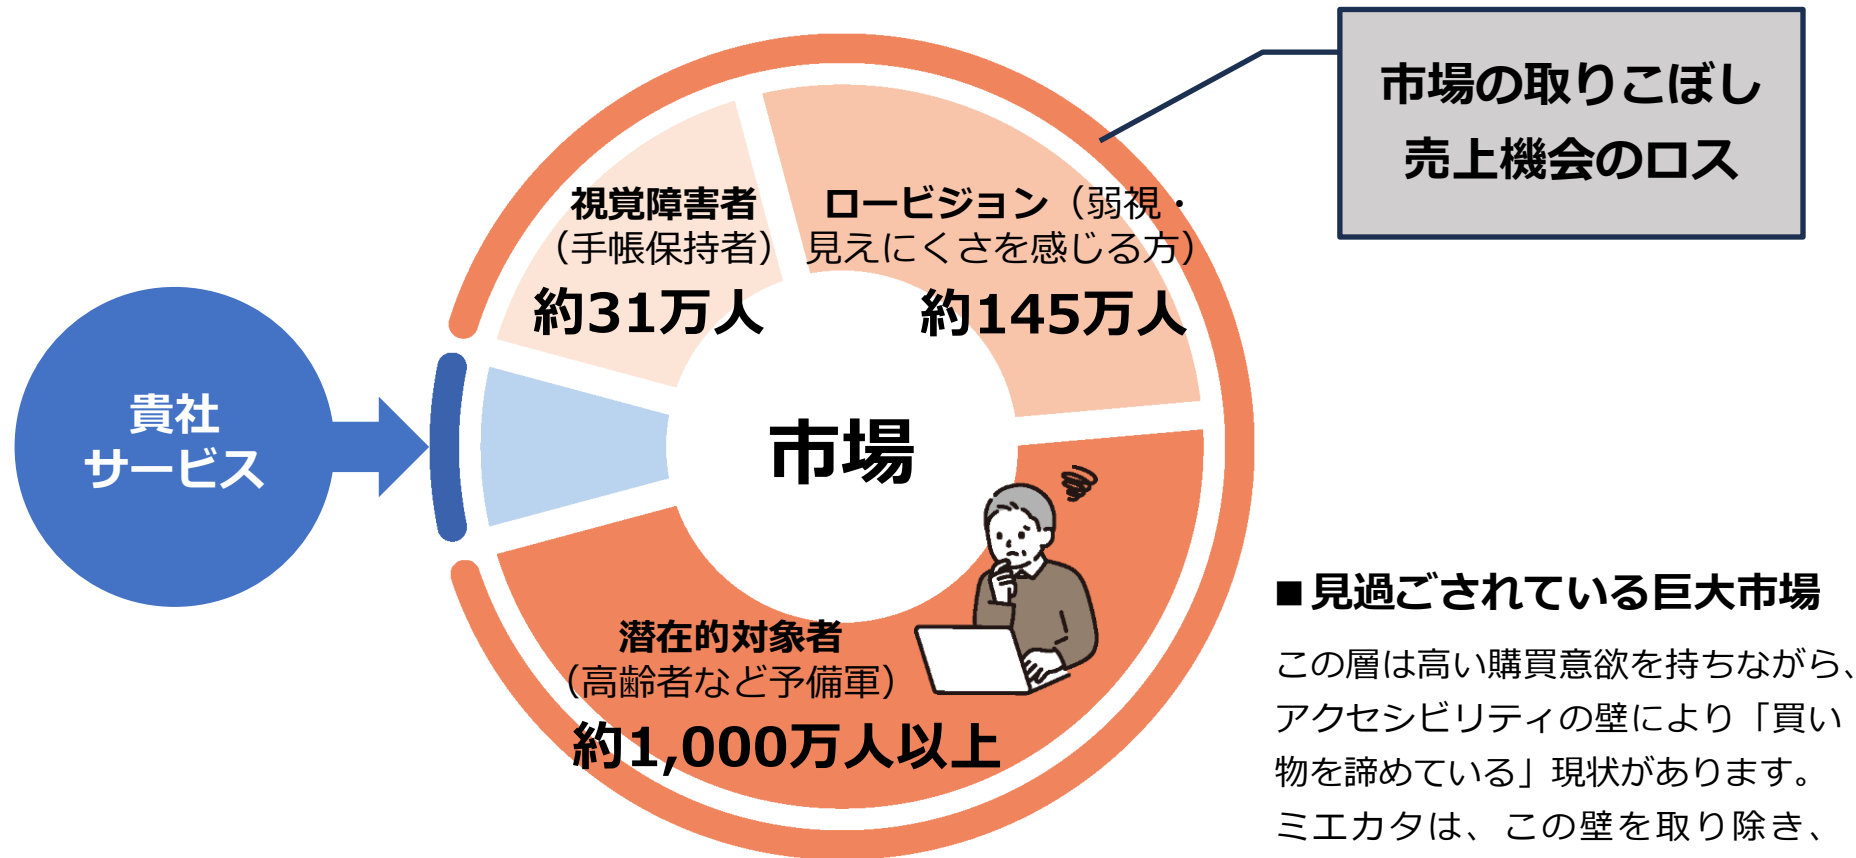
市場の取りこぼし
売上機会のロス

貴社
サービス

視覚障害者
（手帳保持者）
約31万人

ロービジョン（弱視・見えにくさを感じる方）
約145万人

市場

潜在的対象者
（高齢者など予備軍）
約1,000万人以上

■見過ごされている巨大市場

この層は高い購買意欲を持ちながら、アクセシビリティの壁により「買い物を諦めている」現状があります。
ミエカタは、この壁を取り除き、